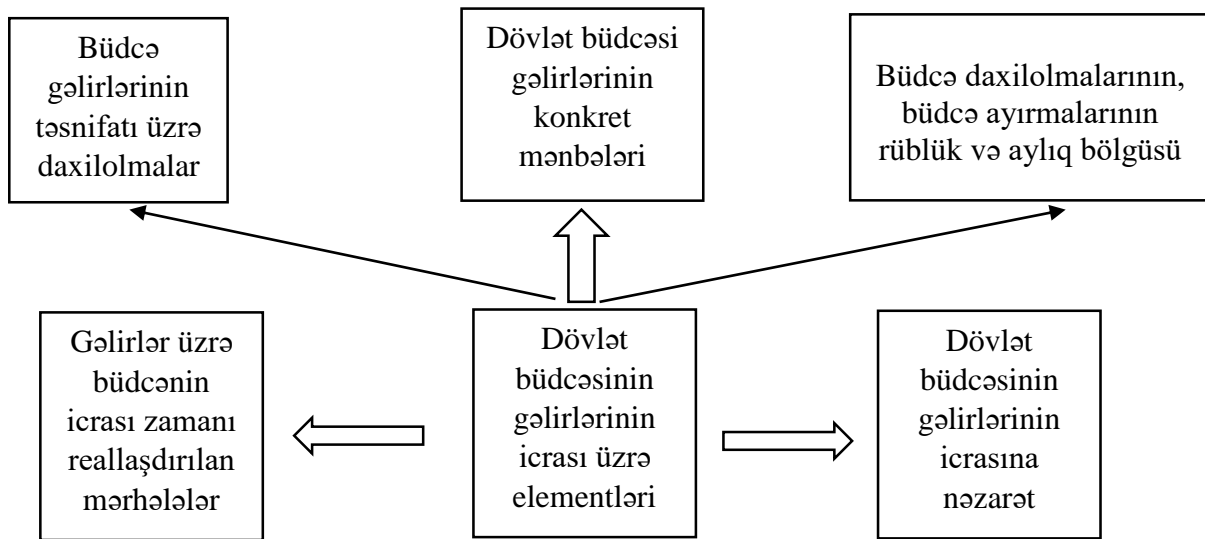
Büdcə gəlirlərinin təsnifatı üzrə daxilolmalar

Dövlət büdcəsi gəlirlərinin konkret mənbələri

Büdcə daxilolmalarının, büdcə ayırmalarının rüblük və aylıq bölgüsü

Gəlirlər üzrə büdcənin icrası zamanı reallaşdırılan mərhələlər

Dövlət büdcəsinin gəlirlərinin icrası üzrə elementləri

Dövlət büdcəsinin gəlirlərinin icrasına nəzarət